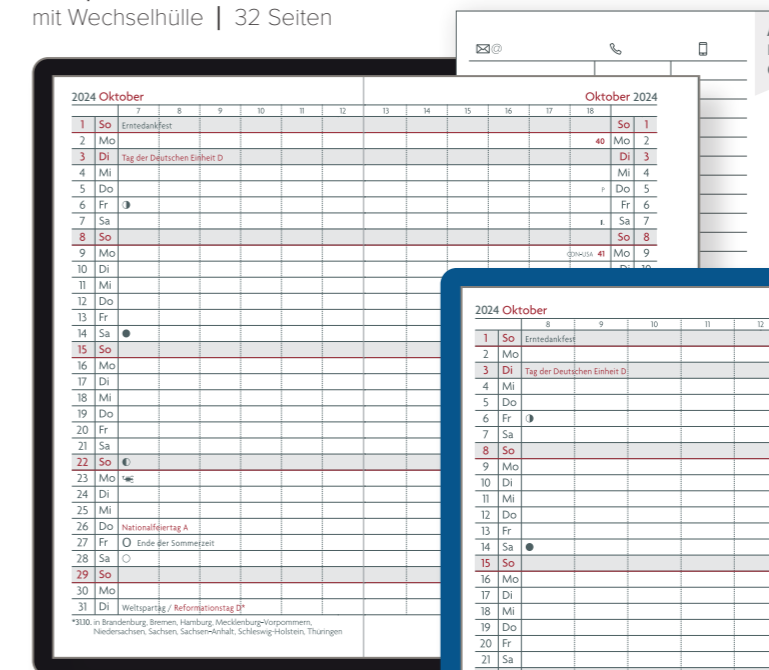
mit Wechselhülle | 32 Seiten

@

2024 Oktober

| | | 7 | 8 | 9 | 10 | 11 | 12 |
|---|---|---|---|---|---|---|---|
| 1 | So | Erntedankfest | | | | | |
| 2 | Mo | | | | | | |
| 3 | Di | Tag der Deutschen Einheit D | | | | | |
| 4 | Mi | | | | | | |
| 5 | Do | | | | | | |
| 6 | Fr | ◑ | | | | | |
| 7 | Sa | | | | | | |
| 8 | So | | | | | | |
| 9 | Mo | | | | | | |
| 10 | Di | | | | | | |
| 11 | Mi | | | | | | |
| 12 | Do | | | | | | |
| 13 | Fr | | | | | | |
| 14 | Sa | ● | | | | | |
| 15 | So | | | | | | |
| 16 | Mo | | | | | | |
| 17 | Di | | | | | | |
| 18 | Mi | | | | | | |
| 19 | Do | | | | | | |
| 20 | Fr | | | | | | |
| 21 | Sa | | | | | | |
| 22 | So | ◐ | | | | | |
| 23 | Mo | | | | | | |
| 24 | Di | | | | | | |
| 25 | Mi | | | | | | |
| 26 | Do | Nationalfeiertag A | | | | | |
| 27 | Fr | O Ende der Sommerzeit | | | | | |
| 28 | Sa | ○ | | | | | |
| 29 | So | | | | | | |
| 30 | Mo | | | | | | |
| 31 | Di | Weltspartag / Reformationstag D* | | | | | |

*31.10. in Brandenburg, Bremen, Hamburg, Mecklenburg-Vorpommern, Niedersachsen, Sachsen, Sachsen-Anhalt, Schleswig-Holstein, Thüringen

Oktober 2024

| 13 | 14 | 15 | 16 | 17 | 18 | | |
|---|---|---|---|---|---|---|---|
| | | | | | | So | 1 |
| | | | | | 40 | Mo | 2 |
| | | | | | | Di | 3 |
| | | | | | | Mi | 4 |
| | | | | | F | Do | 5 |
| | | | | | | Fr | 6 |
| | | | | | I. | Sa | 7 |
| | | | | | | So | 8 |
| | | | | | CDN-USA 41 | Mo | 9 |

2024 Oktober

| | | 8 | 9 | 10 | 11 | 12 |
|---|---|---|---|---|---|---|
| 1 | So | Erntedankfest | | | | |
| 2 | Mo | | | | | |
| 3 | Di | Tag der Deutschen Einheit D | | | | |
| 4 | Mi | | | | | |
| 5 | Do | | | | | |
| 6 | Fr | ◑ | | | | |
| 7 | Sa | | | | | |
| 8 | So | | | | | |
| 9 | Mo | | | | | |
| 10 | Di | | | | | |
| 11 | Mi | | | | | |
| 12 | Do | | | | | |
| 13 | Fr | | | | | |
| 14 | Sa | ● | | | | |
| 15 | So | | | | | |
| 16 | Mo | | | | | |
| 17 | Di | | | | | |
| 18 | Mi | | | | | |
| 19 | Do | | | | | |
| 20 | Fr | | | | | |
| 21 | Sa | | | | | |